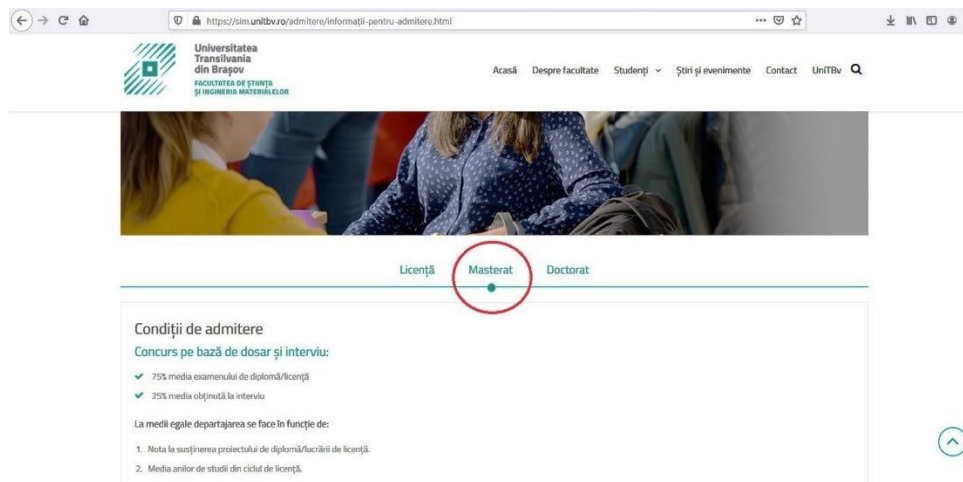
https://sim.unitbv.ro/admitere/informații-pentru-admitere.html

Universitatea Transilvania din Brașov
FACULTATEA DE ȘTIINȚA ȘI INGINERIA MATERIALELOR

Acasă Despre facultate Studenți Știri și evenimente Contact UniTBv

Licență Masterat Doctorat

Condiții de admitere

Concurs pe bază de dosar și interviu:

75% media examenului de diplomă/licență

25% media obținută la interviu

La medii egale departajarea se face în funcție de:

1. Nota la susținerea proiectului de diplomă/lucrării de licență.
2. Media anilor de studii din ciclul de licență.